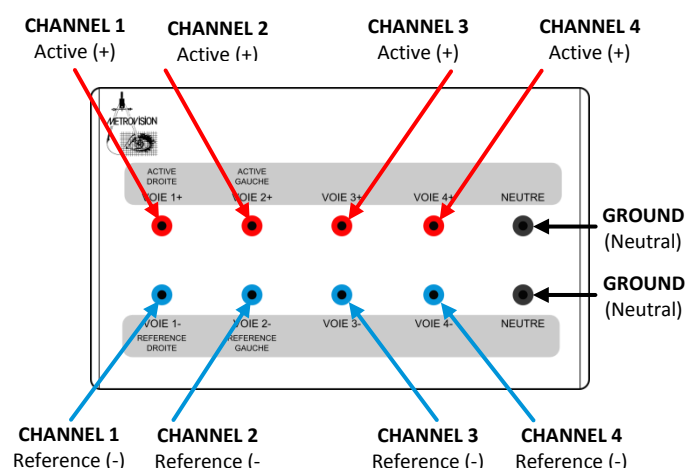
CHANNEL 1
Active (+)

CHANNEL 2
Active (+)

CHANNEL 3
Active (+)

CHANNEL 4
Active (+)

METROVISION

ACTIVE DROITE
VOIE 1+

ACTIVE GAUCHE
VOIE 2+

VOIE 3+

VOIE 4+

NEUTRE

GROUND
(Neutral)

GROUND
(Neutral)

VOIE 1-
REFERENCE DROITE

VOIE 2-
REFERENCE GAUCHE

VOIE 3-

VOIE 4-

NEUTRE

CHANNEL 1
Reference (-)

CHANNEL 2
Reference (-

CHANNEL 3
Reference (-)

CHANNEL 4
Reference (-)